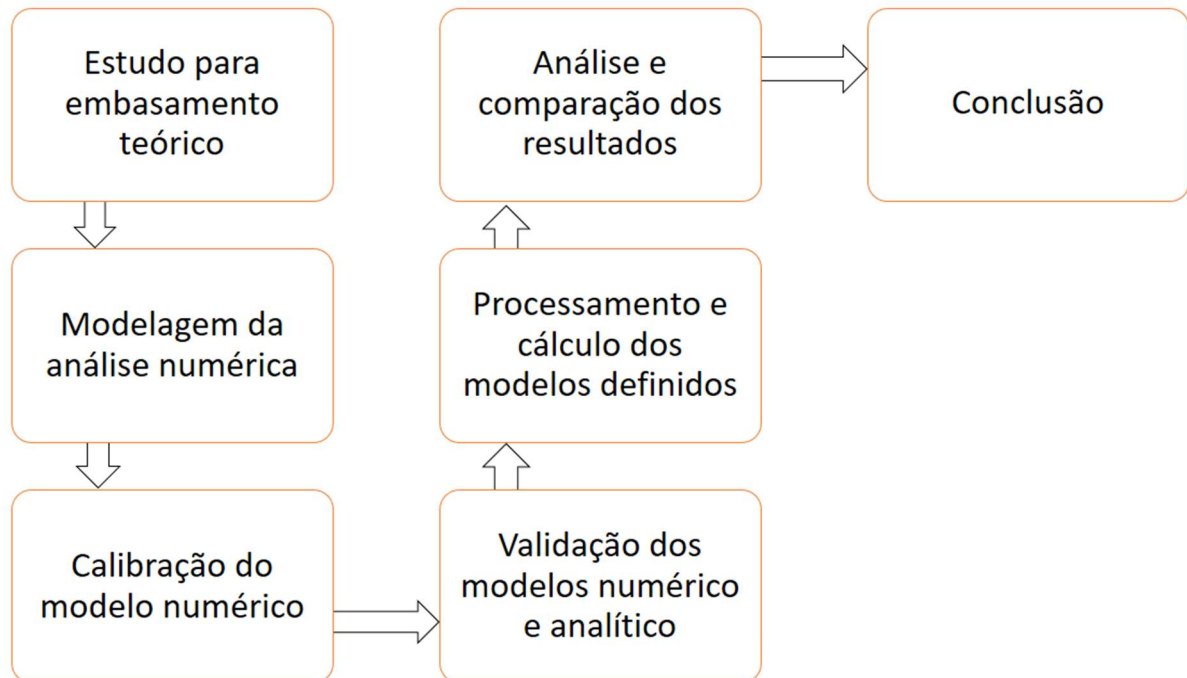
Estudo para embasamento teórico

Modelagem da análise numérica

Calibração do modelo numérico

Validação dos modelos numérico e analítico

Processamento e cálculo dos modelos definidos

Análise e comparação dos resultados

Conclusão